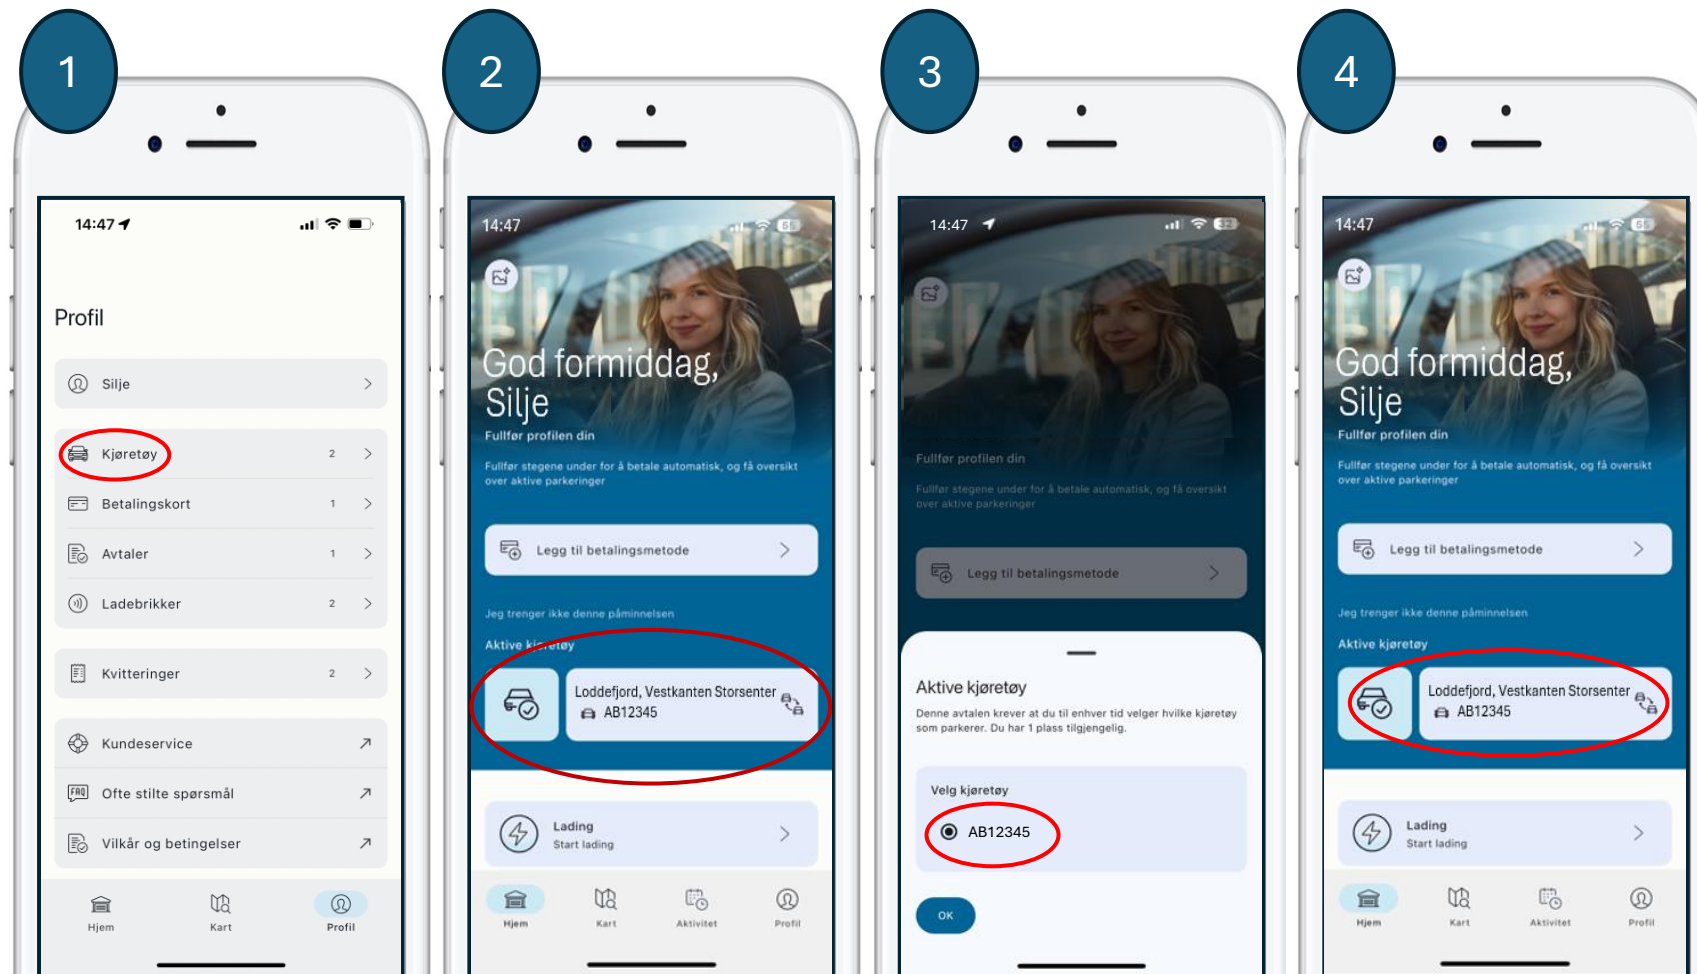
1

14:47

Profil

Silje

Kjøretøy 2

Betalingskort 1

Avtaler 1

Ladebrikker 2

Kvitteringer 2

Kundeservice

Ofte stilte spørsmål

Vilkår og betingelser

Hjem Kart Profil

2

14:47

God formiddag, Silje

Fullfør profilen din

Fullfør stegene under for å betale automatisk, og få oversikt over aktive parkeringer

Legg til betalingsmetode

Jeg trenger ikke denne påminnelsen

Aktive kjøretøy

Loddefjord, Vestkanten Storsenter

AB12345

Lading
Start lading

Hjem Kart Aktivitet Profil

3

14:47

Fullfør profilen din

Fullfør stegene under for å betale automatisk, og få oversikt over aktive parkeringer

Legg til betalingsmetode

Aktive kjøretøy

Denne avtalen krever at du til enhver tid velger hvilke kjøretøy som parkerer. Du har 1 plass tilgjengelig.

Velg kjøretøy

AB12345

OK

4

14:47

God formiddag, Silje

Fullfør profilen din

Fullfør stegene under for å betale automatisk, og få oversikt over aktive parkeringer

Legg til betalingsmetode

Jeg trenger ikke denne påminnelsen

Aktive kjøretøy

Loddefjord, Vestkanten Storsenter

AB12345

Lading
Start lading

Hjem Kart Aktivitet Profil